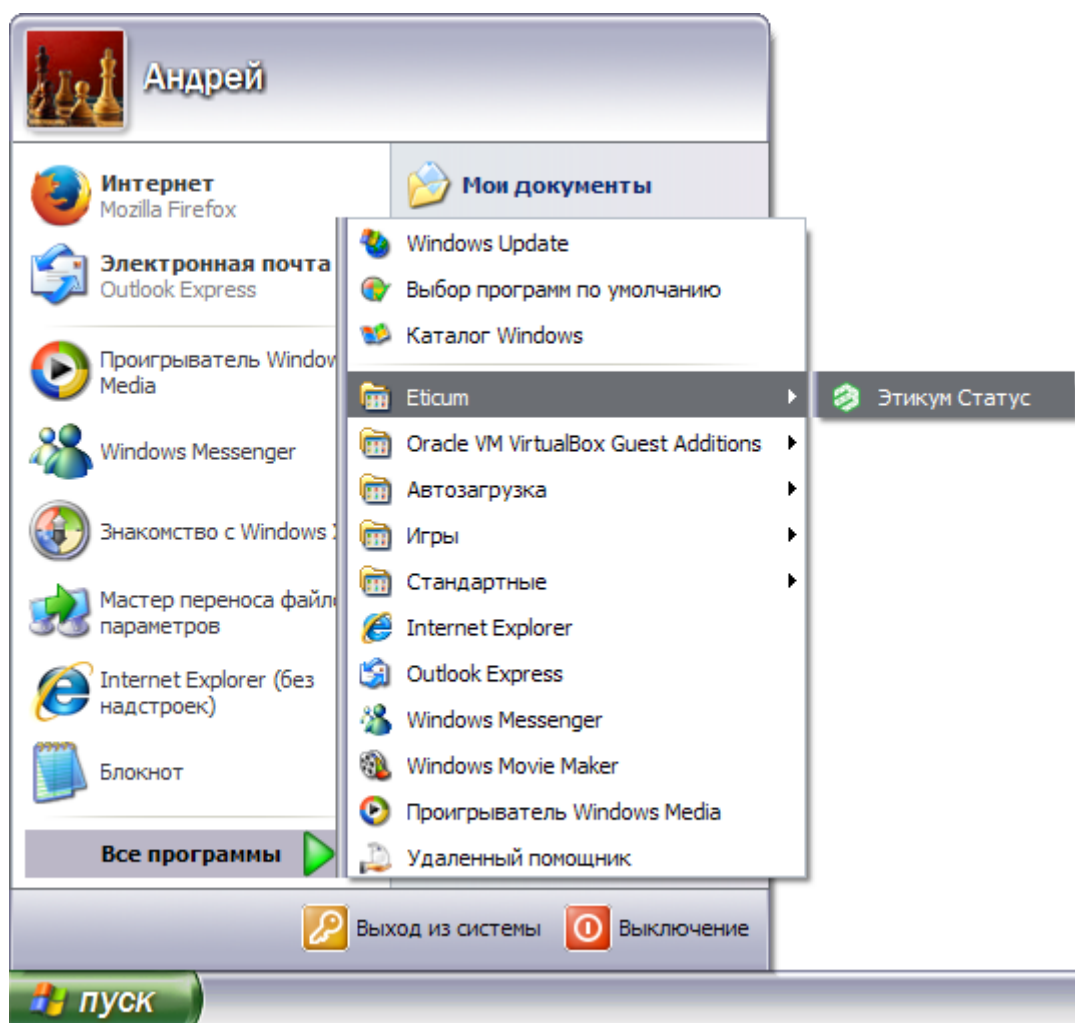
Андрей

Интернет
Mozilla Firefox

Электронная почта
Outlook Express

Проигрыватель Window
Media

Windows Messenger

Знакомство с Windows

Мастер переноса файл
параметров

Internet Explorer (без надстроек)

Блокнот

Все программы

Мои документы

Windows Update
Выбор программ по умолчанию
Каталог Windows
Eticum
Oracle VM VirtualBox Guest Additions
Автозагрузка
Игры
Стандартные
Internet Explorer
Outlook Express
Windows Messenger
Windows Movie Maker
Проигрыватель Windows Media
Удаленный помощник

Этикум Статус

Выход из системы
Выключение

пуск